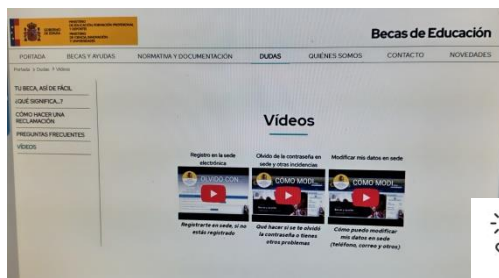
GOBIERNO DE ESPAÑA MINISTERIO DE EDUCACIÓN, FORMACIÓN PROFESIONAL Y DEPORTES MINISTERIO DE CIENCIA, INNOVACIÓN Y UNIVERSIDADES

Becas de Educación

PORTADA | BECAS Y AYUDAS | NORMATIVA Y DOCUMENTACIÓN | DUDAS | QUIÉNES SOMOS | CONTACTO | NOVEDADES

Portada > Dudas > Vídeos

TU BECA, ASÍ DE FÁCIL
¿QUÉ SIGNIFICA...?
CÓMO HACER UNA RECLAMACIÓN
PREGUNTAS FRECUENTES
VÍDEOS

Vídeos

Registro en la sede electrónica
OLVIDO CON
Registrarte en sede, si no estás registrado

Olvido de la contraseña en sede y otras incidencias
CÓMO MODI
Qué hacer si se te olvidó la contraseña o tienes otros problemas

Modificar mis datos en sede
CÓMO MODI
Cómo puedo modificar mis datos en sede (teléfono, correo y otros).